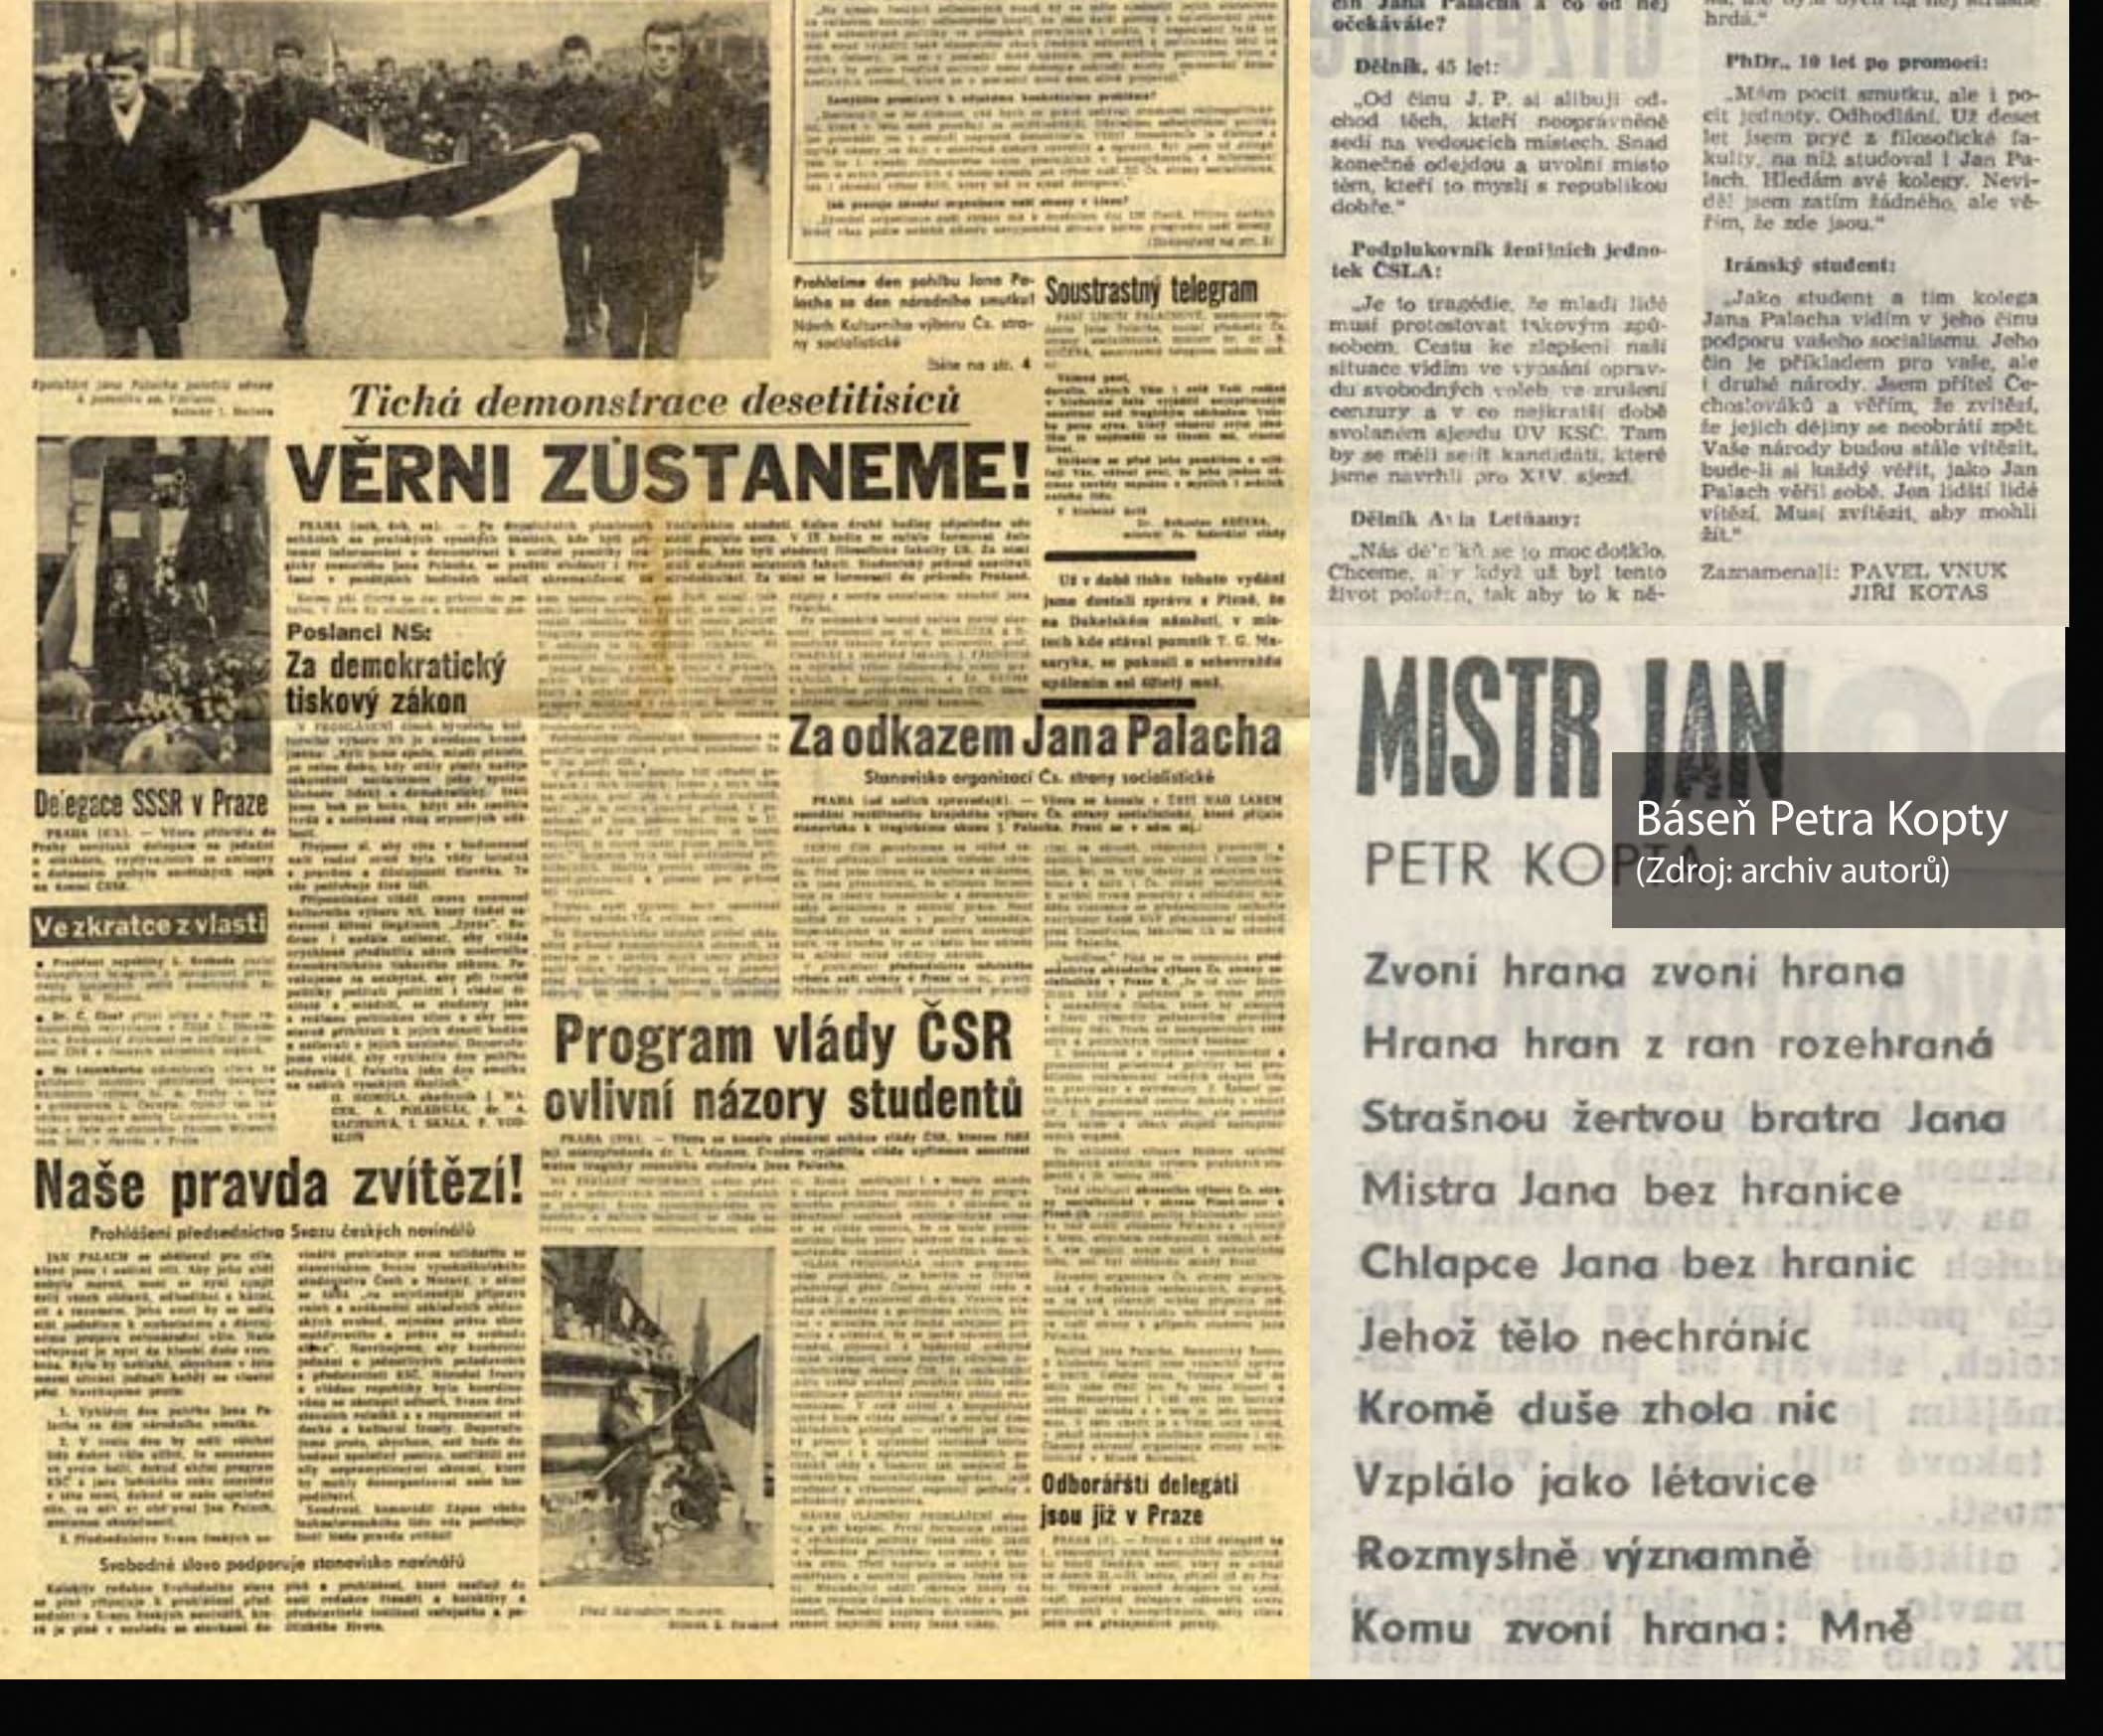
Tichá demonstrace desetitisíců

VĚRNI ZŮSTANEME!

Poslanci NS: Za demokratický tiskový zákon

Delegace SSSR v Praze

Ve zkratce z vlasti

Naše pravda zvítězí!

Prohlášení předsednictva Svazu českých novinářů

Svobodné slovo podporuje stanovisko novinářů

Program vlády ČSR ovlivní názory studentů

Za odkazem Jana Palacha

Stanovisko organizací Čs. strany socialistické

Soustrastný telegram

Prohlašme den pohřbu Jana Palacha za den národního smutku! Návrh Kulturního výboru Čs. strany socialistické

Odboráříští delegáti jsou již v Praze

Před Národním muzeem.

očekáváte?

Dělník, 45 let:

„Od činu J. P. si slibuji odchod těch, kteří neoprávněně sedí na vedoucích místech. Snad konečně odejdou a uvolní místo těm, kteří to myslí s republikou dobře."

Podplukovník ženijních jednotek ČSLA:

„Je to tragédie, že mladí lidé musí protestovat takovým způsobem. Cestu ke zlepšení naší situace vidím ve vypsání opravdu svobodných voleb ve zrušení cenzury a v co nejkratší době svolaném sjezdu ÚV KSČ. Tam by se měli sejít kandidáti, které jsme navrhli pro XIV. sjezd.

Dělník A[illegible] Letňany:

„Nás de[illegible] se to moc dotklo. Chceme, a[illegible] když už byl tento život položen, tak aby to k ně-

hrdá."

PhDr., 10 let po promoci:

„Mám pocit smutku, ale i pocit jednoty. Odhodlání. Už deset let jsem pryč z filosofické fakulty, na níž studoval i Jan Palach. Hledám své kolegy. Neviděl jsem zatím žádného, ale věřím, že zde jsou."

Íránský student:

„Jako student a tím kolega Jana Palacha vidím v jeho činu podporu vašeho socialismu. Jeho čin je příkladem pro vaše, ale i druhé národy. Jsem přítel Čechoslováků a věřím, že zvítězí, že jejich dějiny se neobrátí zpět. Vaše národy budou stále vítězit, bude-li si každý věřit, jako Jan Palach věřil sobě. Jen lidští lidé vítězí. Musí zvítězit, aby mohli žít."

Zaznamenali: PAVEL VNUK
JIŘÍ KOTAS

MISTR JAN
PETR KOPTA

Báseň Petra Kopty
(Zdroj: archiv autorů)

Zvoní hrana zvoní hrana
Hrana hran z ran rozehraná
Strašnou žertvou bratra Jana
Mistra Jana bez hranice
Chlapce Jana bez hranic
Jehož tělo nechránic
Kromě duše zhola nic
Vzplálo jako létavice
Rozmyslně významně
Komu zvoní hrana: Mně